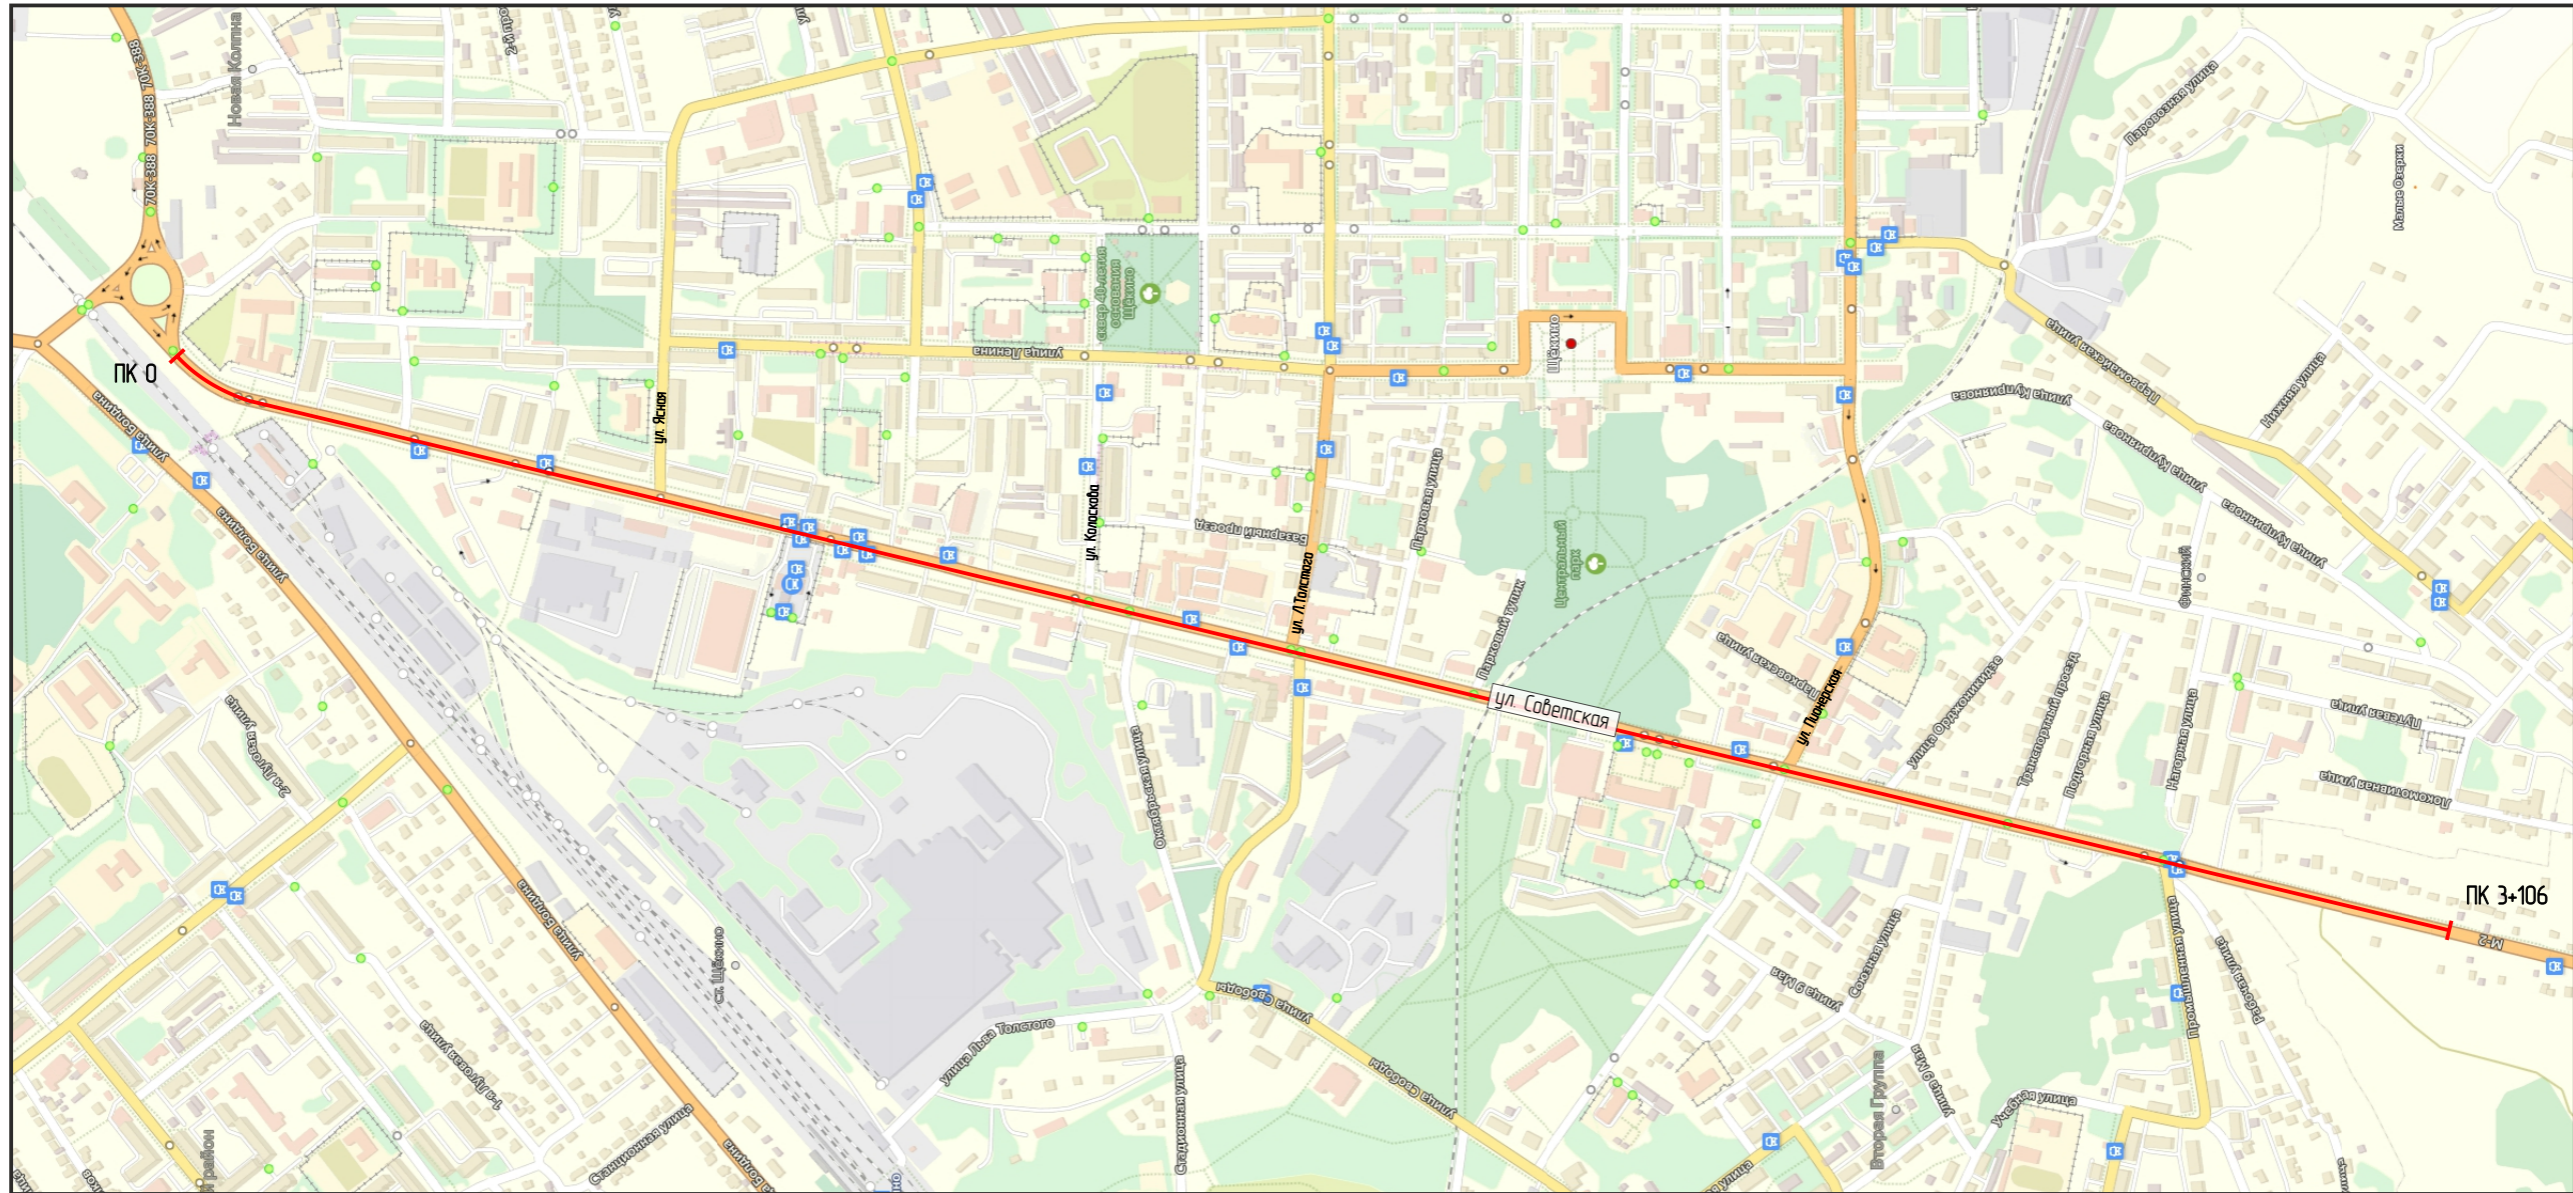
ПК 0

ул. Ясная

ул. Колоскова

ул. Л.Толстого

ул. Советская

ул. Пионерская

ПК 3+106

70К-388

70К-388

70К-388

Новая Колпна

улица Ленина

сквер 40-летия основания Щёкино

Щёкино

Базарный проезд

Парковая улица

Парковый пулок

Центральный парк

улица Болотина

улица Болотина

улица Болотина

2-й Луговой улица

1-й Луговой улица

Станционная улица

ст. Щёкино

улица Льва Толстого

Стадионная улица

улица Свободы

улица Свободы

Пионерская улица

улица Пирогова

улица Орджоникидзе

Транспортный проезд

Подгорная улица

Нагорная улица

Путевая улица

Локомотивная улица

улица Куйбышева

улица Куйбышева

улица Куйбышева

Паровозная улица

Паровозная улица

Нижняя улица

Малые Озерки

улица 9 Мая

улица 9 Мая

Союзная улица

Вторая Группа

Учебная улица

Промышленная улица

Рабочая улица

М-2

район